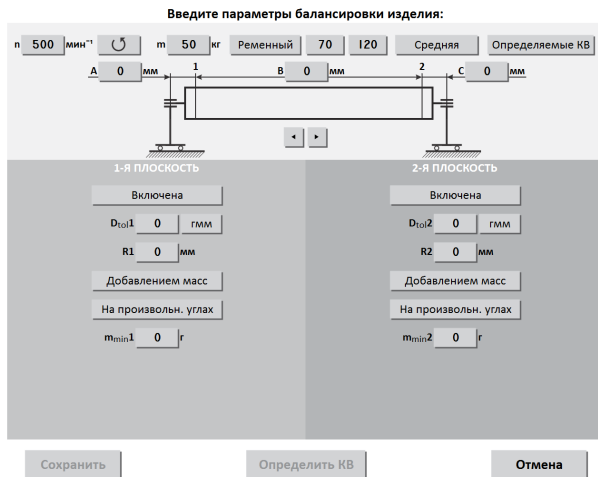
Введите параметры балансировки изделия:

n 500 мин⁻¹ ↻ m 50 кг Ременный 70 120 Средняя Определяемые КВ

A 0 мм 1 B 0 мм 2 C 0 мм

◂ ▸

1-Я ПЛОСКОСТЬ

Включена

$D_{tol}$1 0 гмм

R1 0 мм

Добавлением масс

На произвольн. углах

$m_{min}$1 0 г

2-Я ПЛОСКОСТЬ

Включена

$D_{tol}$2 0 гмм

R2 0 мм

Добавлением масс

На произвольн. углах

$m_{min}$2 0 г

Сохранить Определить КВ Отмена